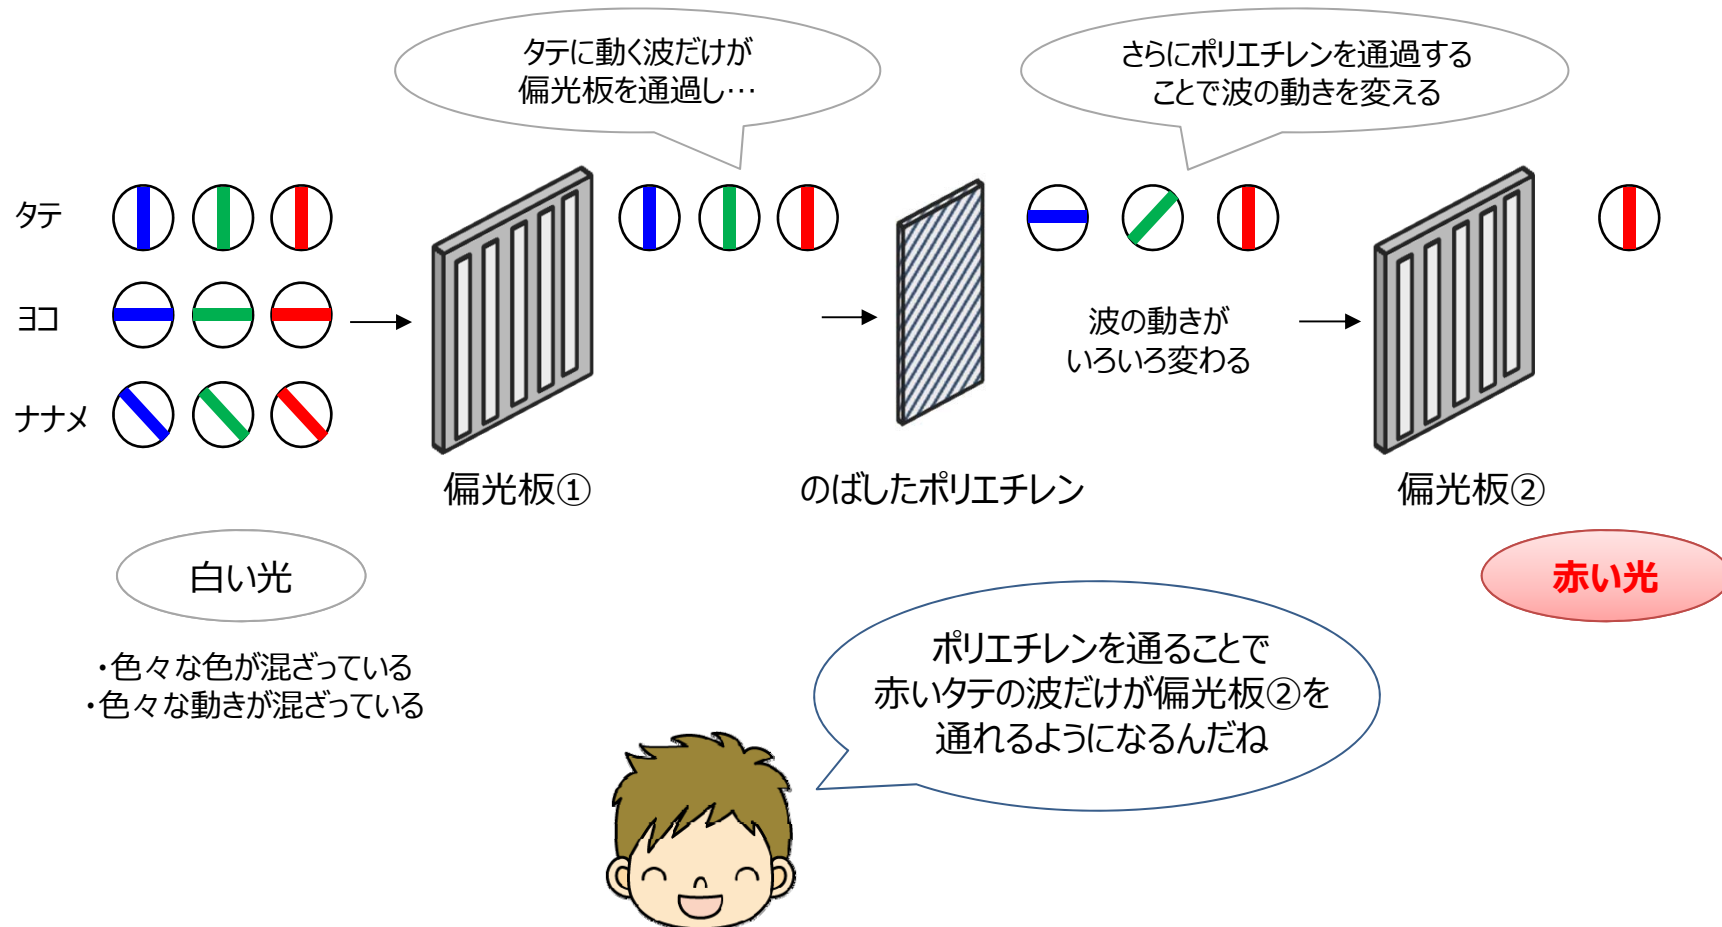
タテに動く波だけが
偏光板を通過し…

さらにポリエチレンを通過する
ことで波の動きを変える

タテ

ヨコ

ナナメ

波の動きが
いろいろ変わる

偏光板①

のばしたポリエチレン

偏光板②

白い光

赤い光

・色々な色が混ざっている
・色々な動きが混ざっている

ポリエチレンを通ることで
赤いタテの波だけが偏光板②を
通れるようになるんだね